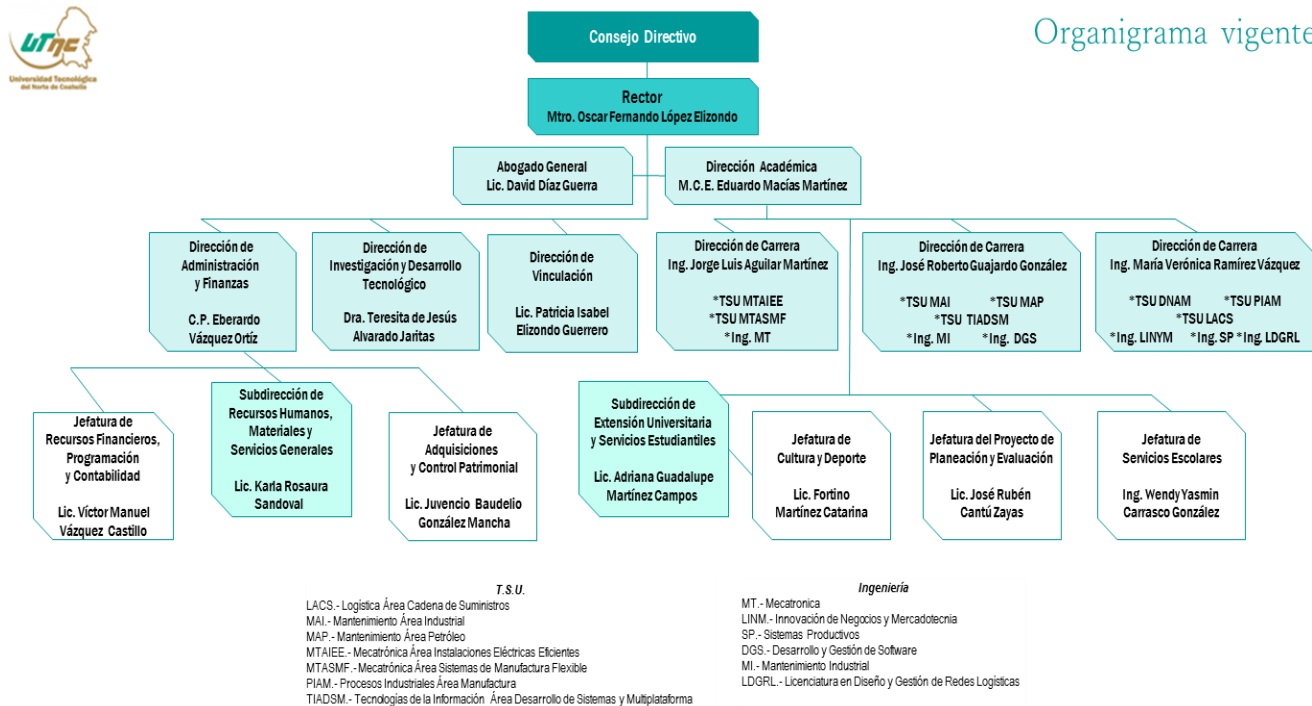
UTNC
Universidad Tecnológica del Norte de Coahuila

Consejo Directivo

Organigrama vigente

Rector
Mtro. Oscar Fernando López Elizondo

Abogado General
Lic. David Díaz Guerra

Dirección Académica
M.C.E. Eduardo Macías Martínez

Dirección de Administración y Finanzas
C.P. Eberardo Vázquez Ortíz

Dirección de Investigación y Desarrollo Tecnológico
Dra. Teresita de Jesús Alvarado Jaritas

Dirección de Vinculación
Lic. Patricia Isabel Elizondo Guerrero

Dirección de Carrera
Ing. Jorge Luis Aguilar Martínez
*TSU MTAIEE
*TSU MTASMF
*Ing. MT

Dirección de Carrera
Ing. José Roberto Guajardo González
*TSU MAI *TSU MAP
*TSU TIADSM
*Ing. MI *Ing. DGS

Dirección de Carrera
Ing. María Verónica Ramírez Vázquez
*TSU DNAM *TSU PIAM
*TSU LACS
*Ing. LINYM *Ing. SP *Ing. LDGRL

Jefatura de Recursos Financieros, Programación y Contabilidad
Lic. Víctor Manuel Vázquez Castillo

Subdirección de Recursos Humanos, Materiales y Servicios Generales
Lic. Karla Rosaura Sandoval

Jefatura de Adquisiciones y Control Patrimonial
Lic. Juvencio Baudelio González Mancha

Subdirección de Extensión Universitaria y Servicios Estudiantiles
Lic. Adriana Guadalupe Martínez Campos

Jefatura de Cultura y Deporte
Lic. Fortino Martínez Catarina

Jefatura del Proyecto de Planeación y Evaluación
Lic. José Rubén Cantú Zayas

Jefatura de Servicios Escolares
Ing. Wendy Yasmin Carrasco González

T.S.U.
LACS.- Logística Área Cadena de Suministros
MAI.- Mantenimiento Área Industrial
MAP.- Mantenimiento Área Petróleo
MTAIEE.- Mecatrónica Área Instalaciones Eléctricas Eficientes
MTASMF.- Mecatrónica Área Sistemas de Manufactura Flexible
PIAM.- Procesos Industriales Área Manufactura
TIADSM.- Tecnologías de la Información Área Desarrollo de Sistemas y Multiplataforma

Ingeniería
MT.- Mecatronica
LINM.- Innovación de Negocios y Mercadotecnia
SP.- Sistemas Productivos
DGS.- Desarrollo y Gestión de Software
MI.- Mantenimiento Industrial
LDGRL.- Licenciatura en Diseño y Gestión de Redes Logísticas